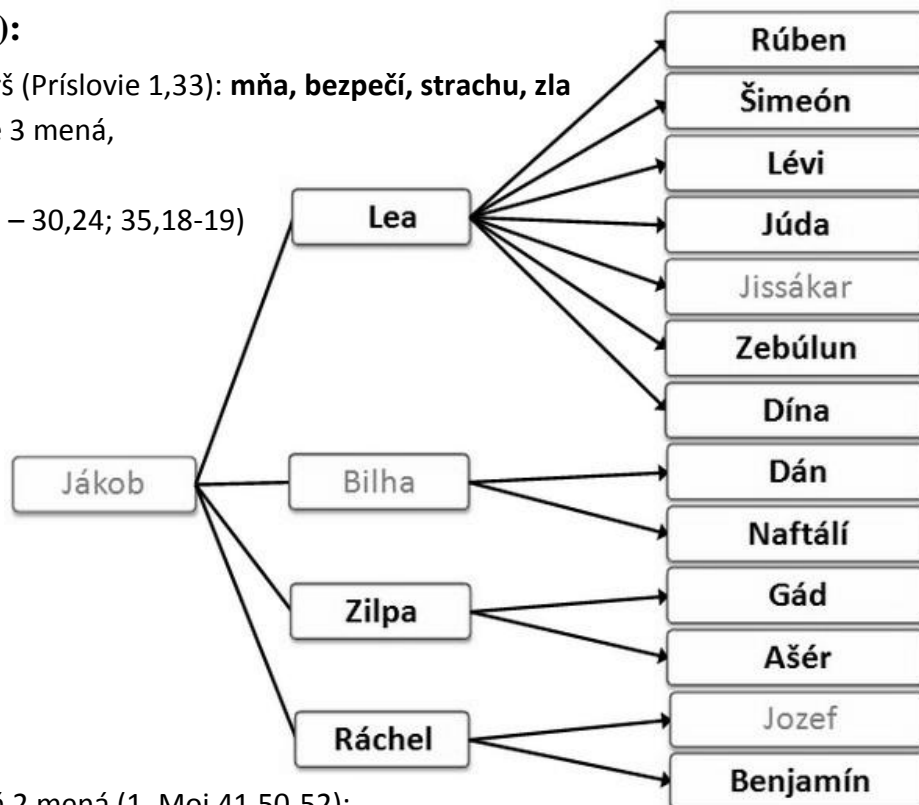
):

š (Príslovie 1,33): **mňa, bezpečí, strachu, zla**

3 mená,

– 30,24; 35,18-19)

Jákob

Lea

Bilha

Zilpa

Ráchel

Rúben

Šimeón

Lévi

Júda

Jissákar

Zebúlun

Dína

Dán

Naftálí

Gád

Ašér

Jozef

Benjamín

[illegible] 2 mená (1. Moj 41,50-52):